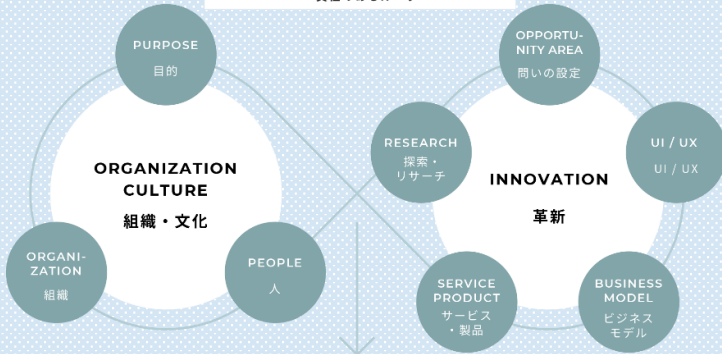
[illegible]

PURPOSE
目的

ORGANIZATION CULTURE
組織・文化

ORGANIZATION
組織

PEOPLE
人

OPPORTUNITY AREA
問いの設定

RESEARCH
探索・リサーチ

INNOVATION
革新

UI / UX
UI / UX

SERVICE PRODUCT
サービス・製品

BUSINESS MODEL
ビジネスモデル